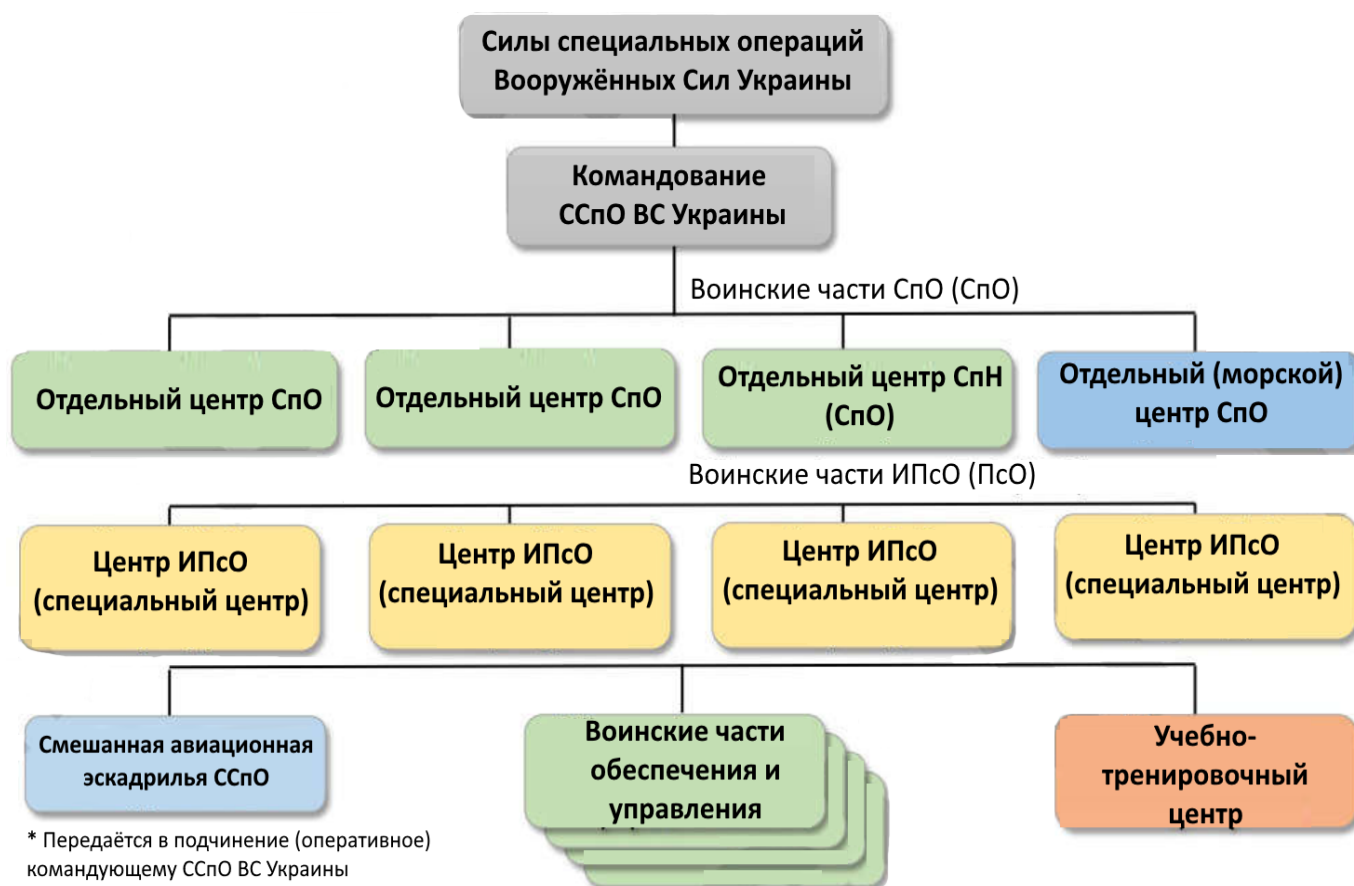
Силы специальных операций Вооружённых Сил Украины

Командование ССпО ВС Украины

Воинские части СпО (СпО)

Отдельный центр СпО

Отдельный центр СпО

Отдельный центр СпН (СпО)

Отдельный (морской) центр СпО

Воинские части ИПсО (ПсО)

Центр ИПсО (специальный центр)

Центр ИПсО (специальный центр)

Центр ИПсО (специальный центр)

Центр ИПсО (специальный центр)

Смешанная авиационная эскадрилья ССпО

Воинские части обеспечения и управления

Учебно-тренировочный центр

* Передаётся в подчинение (оперативное) командующему ССпО ВС Украины